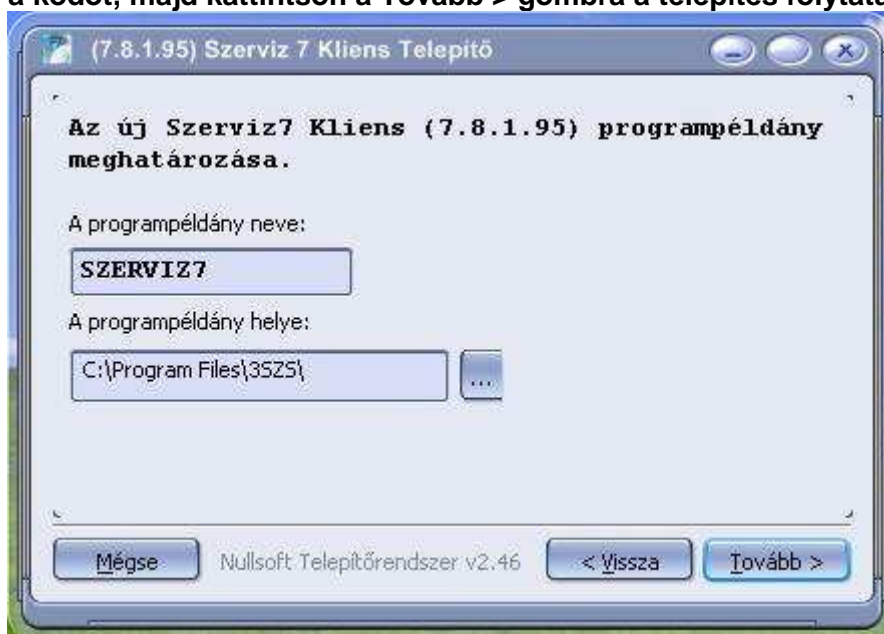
a kódot, majd kattintson a Tovább > gombra a telepítés folytat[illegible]

(7.8.1.95) Szerviz 7 Kliens Telepítő

Az új Szerviz7 Kliens (7.8.1.95) programpéldány meghatározása.

A programpéldány neve:

SZERVIZ7

A programpéldány helye:

C:\Program Files\3SZS\

...

Mégse

Nullsoft Telepítőrendszer v2.46

< Vissza

Tovább >